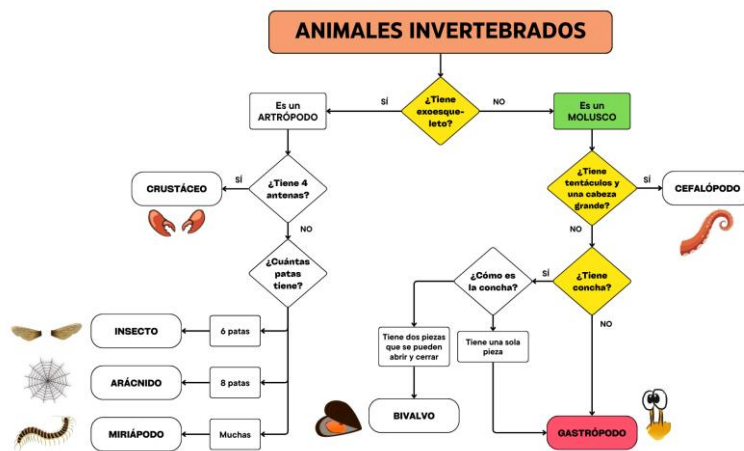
ANIMALES INVERTEBRADOS

¿Tiene exoesqueleto?

SÍ

Es un ARTRÓPODO

NO

Es un MOLUSCO

¿Tiene 4 antenas?

SÍ

CRUSTÁCEO

NO

¿Cuántas patas tiene?

6 patas

INSECTO

8 patas

ARÁCNIDO

Muchas

MIRIÁPODO

¿Tiene tentáculos y una cabeza grande?

SÍ

CEFALÓPODO

NO

¿Tiene concha?

SÍ

¿Cómo es la concha?

Tiene dos piezas que se pueden abrir y cerrar

BIVALVO

Tiene una sola pieza

NO

GASTRÓPODO